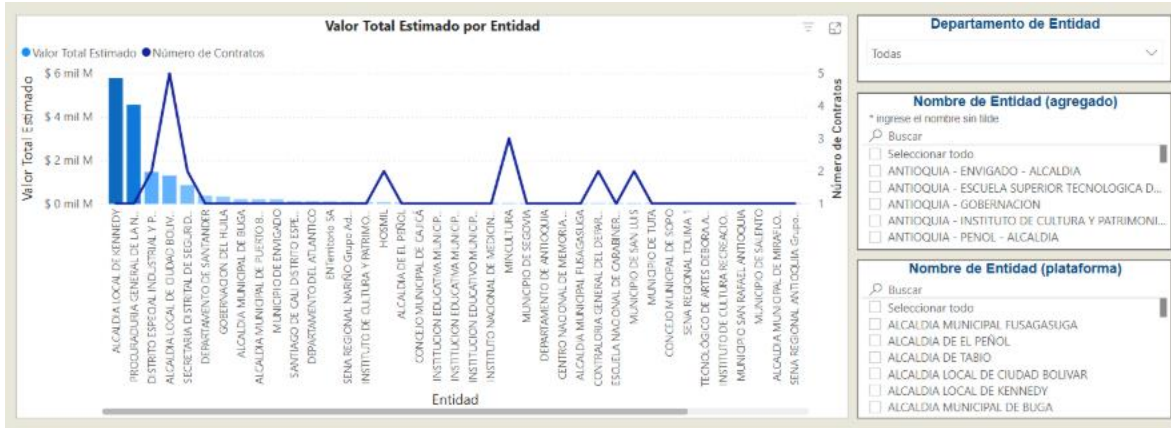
Valor Total Estimado por Entidad

● Valor Total Estimado ● Número de Contratos

$ 6 mil M
$ 4 mil M
$ 2 mil M
$ 0 mil M

Valor Total Estimado

5
4
3
2
1

Número de Contratos

ALCALDIA LOCAL DE KENNEDY
PROCURADURIA GENERAL DE LA N...
DISTRITO ESPECIAL INDUSTRIAL Y P...
ALCALDIA LOCAL DE CIUDAD BOLIV...
SECRETARIA DISTRITAL DE SEGURID...
DEPARTAMENTO DE SANTANDER
GOBERNACION DEL HUILA
ALCALDIA MUNICIPAL DE BUGA
ALCALDIA MUNICIPAL DE PUERTO B...
MUNICIPIO DE ENVIGADO
SANTIAGO DE CALI DISTRITO ESPE...
DEPARTAMENTO DEL ATLANTICO
ENTerritorio SA
SENA REGIONAL NARIÑO Grupo Ad...
INSTITUTO DE CULTURA Y PATRIMO...
HOSMIL
ALCALDIA DE EL PEÑOL
CONCEJO MUNICIPAL DE CAJICÁ
INSTITUCION EDUCATIVA MUNICIP...
INSTITUCION EDUCATIVA MUNICIP...
INSTITUCION EDUCATIVO MUNICIP...
INSTITUTO NACIONAL DE MEDICIN...
MINCULTURA
MUNICIPIO DE SEGOVIA
DEPARTAMENTO DE ANTIOQUIA
CENTRO NACIONAL DE MEMORIA...
ALCALDIA MUNICIPAL FUSAGASUGA
CONTRALORIA GENERAL DEL DEPAR...
ESCUELA NACIONAL DE CARABINER...
MUNICIPIO DE SAN LUIS
MUNICIPIO DE TUTA
CONCEJO MUNICIPAL DE SOPO
SENA REGIONAL TOLIMA 1
TECNOLÓGICO DE ARTES DEBORA A...
INSTITUTO DE CULTURA RECREACIO...
MUNICIPIO SAN RAFAEL ANTIOQUIA
MUNICIPIO DE SALENTO
ALCALDIA MUNICIPAL DE MIRAFLO...
SENA REGIONAL ANTIOQUIA Grupo...

Entidad

Departamento de Entidad
Todas

Nombre de Entidad (agregado)
* ingrese el nombre sin tilde
Buscar
Seleccionar todo
ANTIOQUIA - ENVIGADO - ALCALDIA
ANTIOQUIA - ESCUELA SUPERIOR TECNOLOGICA D...
ANTIOQUIA - GOBERNACION
ANTIOQUIA - INSTITUTO DE CULTURA Y PATRIMONI...
ANTIOQUIA - PENOL - ALCALDIA

Nombre de Entidad (plataforma)
Buscar
Seleccionar todo
ALCALDIA MUNICIPAL FUSAGASUGA
ALCALDIA DE EL PEÑOL
ALCALDIA DE TABIO
ALCALDIA LOCAL DE CIUDAD BOLIVAR
ALCALDIA LOCAL DE KENNEDY
ALCALDIA MUNICIPAL DE BUGA